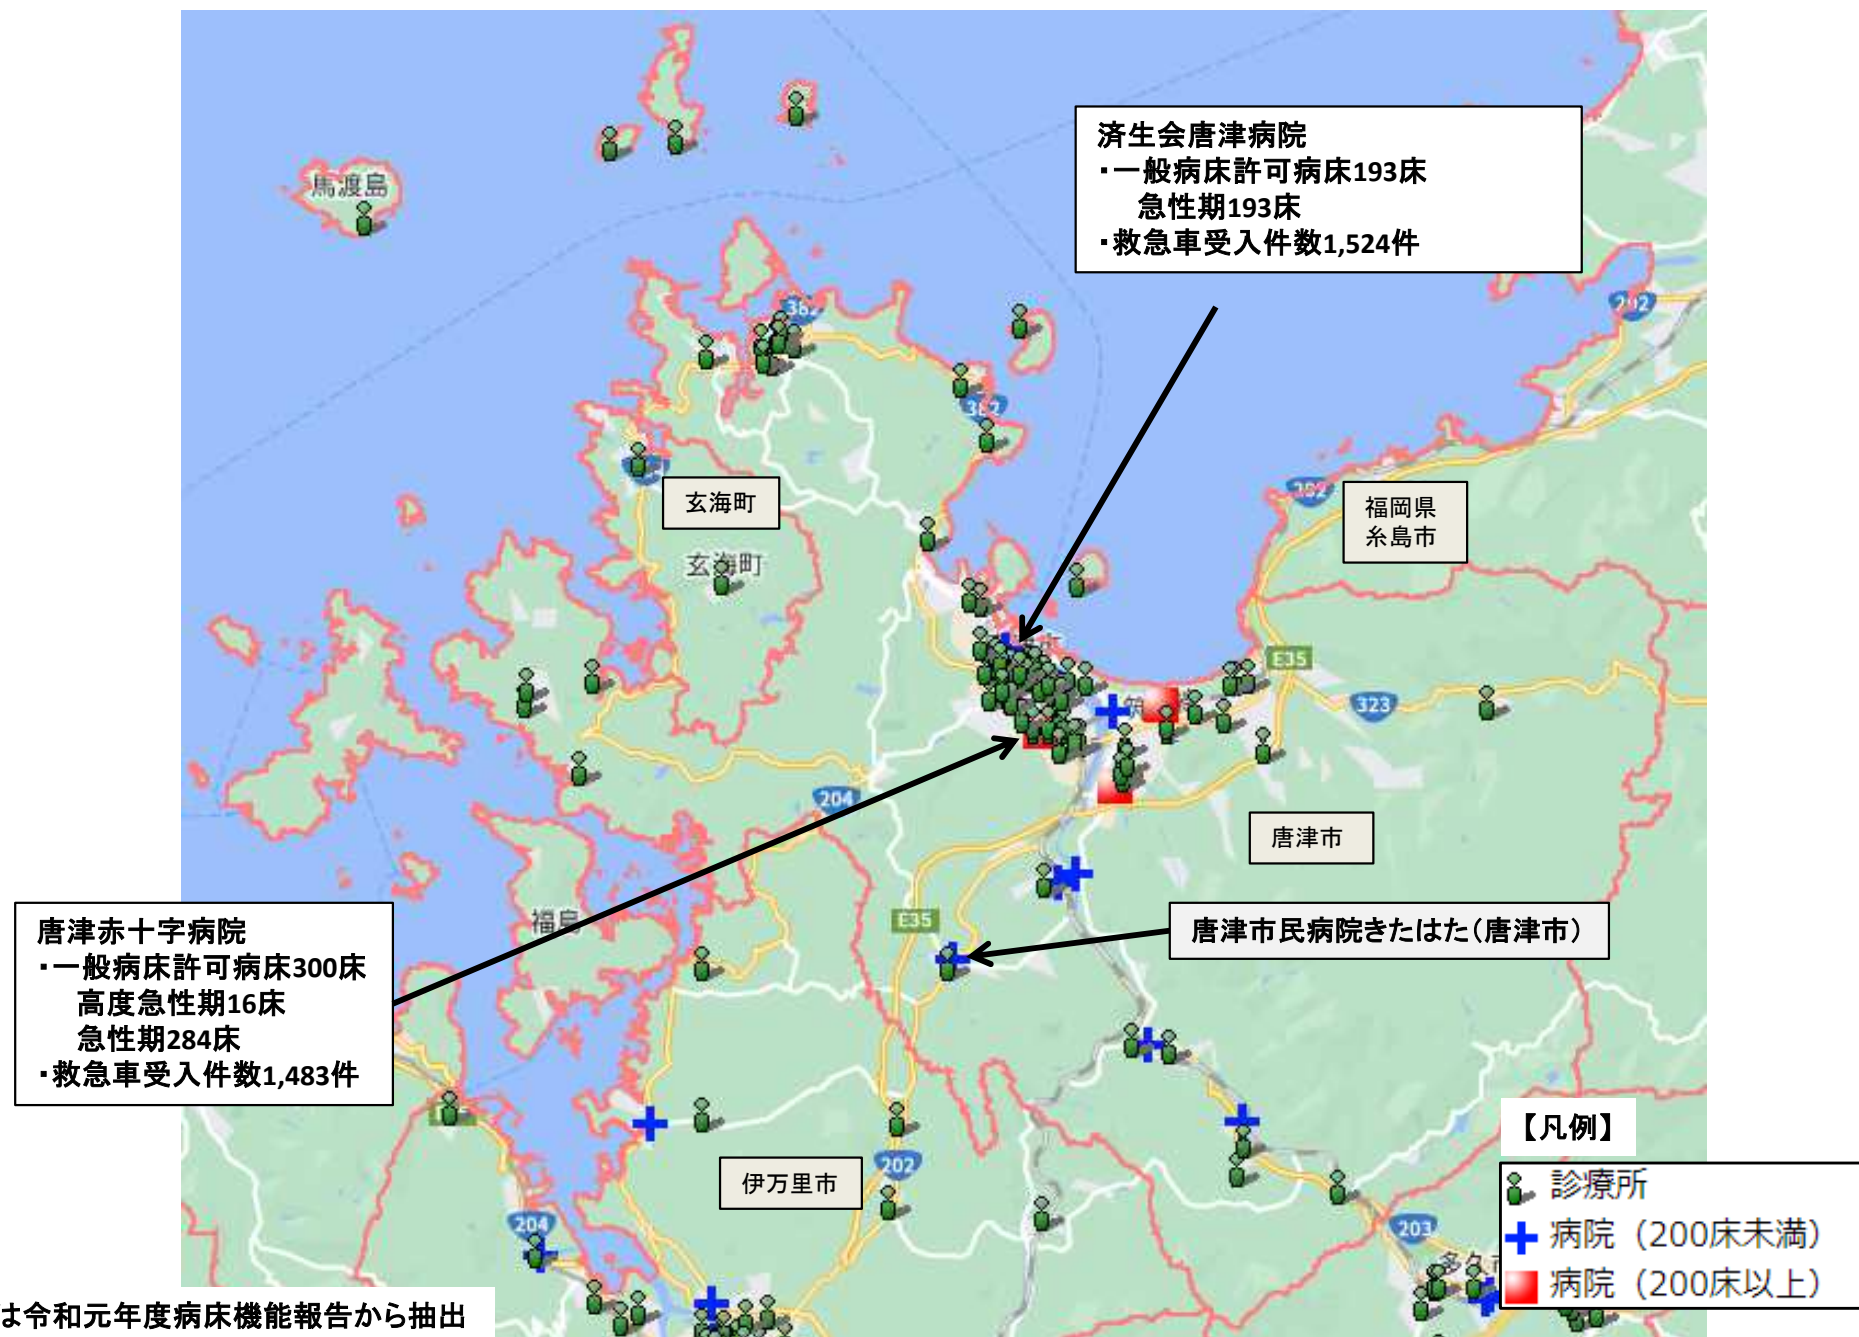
済生会唐津病院
・一般病床許可病床193床
急性期193床
・救急車受入件数1,524件

馬渡島

362

362

玄海町

玄海町

202

福岡県
糸島市

E35

323

204

唐津市

唐津赤十字病院
・一般病床許可病床300床
高度急性期16床
急性期284床
・救急車受入件数1,483件

福島

E35

唐津市民病院きたはた（唐津市）

【凡例】
診療所
病院（200床未満）
病院（200床以上）

伊万里市

202

204

203

は令和元年度病床機能報告から抽出